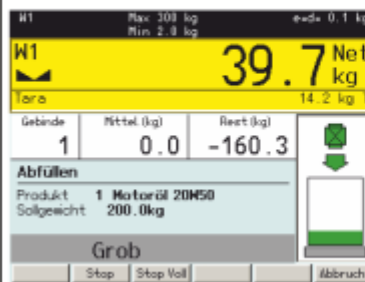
W1 Max 300 kg Min 2.0 kg e=d= 0.1 kg

W1

39.7 Net kg

Tara 14.2 kg

| Gebinde | Mittel (kg) | Rest (kg) |
|---|---|---|
| 1 | 0.0 | -160.3 |

Abfüllen

Produkt 1 Motoröl 20W50
Sollgewicht 200.0kg

Grob

Stop | Stop Voll | Abbruch